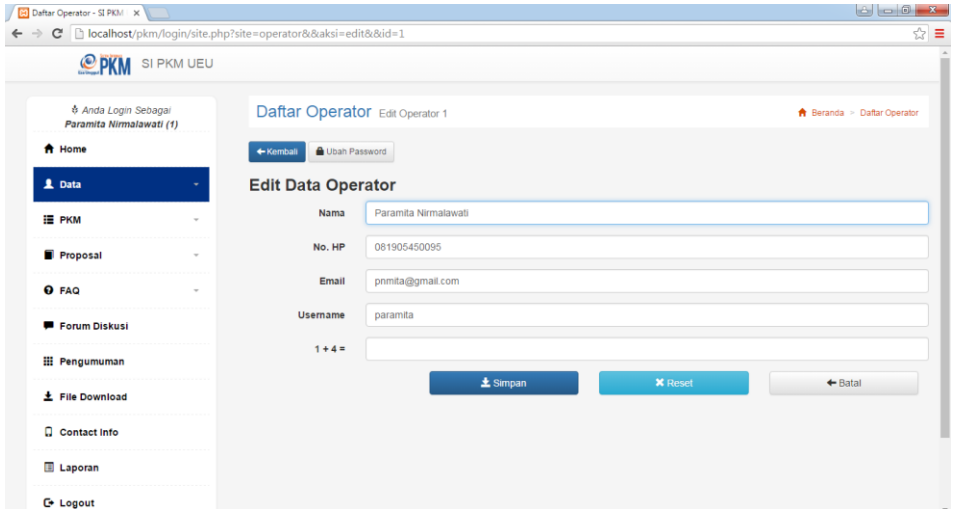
Daftar Operator - SI PKM ×

localhost/pkm/login/site.php?site=operator&&aksi=edit&&id=1

PKM SI PKM UEU

Anda Login Sebagai
Paramita Nirmalawati (1)

Home

Data

PKM

Proposal

FAQ

Forum Diskusi

Pengumuman

File Download

Contact Info

Laporan

Logout

Daftar Operator Edit Operator 1

Beranda > Daftar Operator

Kembali

Ubah Password

Edit Data Operator

| | |
|---|---|
| Nama | Paramita Nirmalawati |
| No. HP | 081905450095 |
| Email | pnmita@gmail.com |
| Username | paramita |
| 1 + 4 = | |

Simpan

Reset

Batal